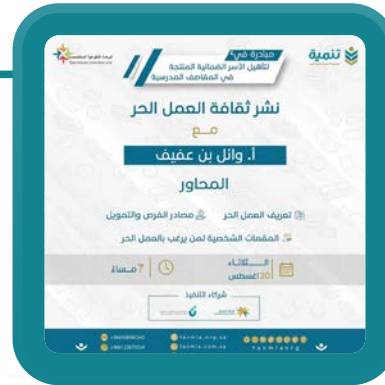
تنمية

مبادرة في"
لتأهيل الأسر الضمانية المنتجة
في المقاصف المدرسية

نشر ثقافة العمل الحر
مع
أ. وائل بن عفيف
المحاور

تعريف العمل الحر
مصادر الفرص والتمويل
المقومات الشخصية لمن يرغب بالعمل الحر

الثلاثاء
20 أغسطس

7 مساءً

شركاء التنفيذ

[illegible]